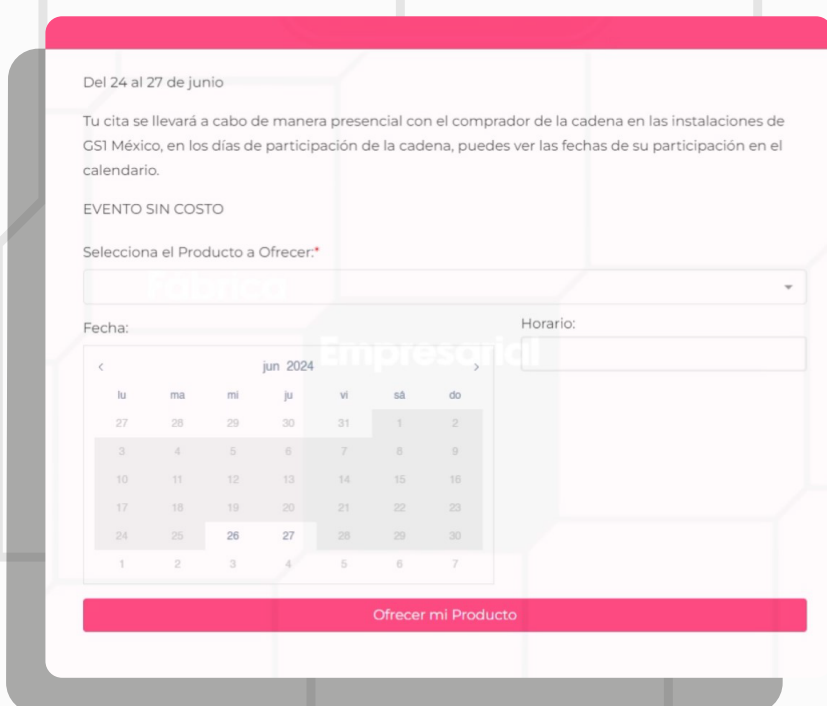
Del 24 al 27 de junio

Tu cita se llevará a cabo de manera presencial con el comprador de la cadena en las instalaciones de GS1 México, en los días de participación de la cadena, puedes ver las fechas de su participación en el calendario.

EVENTO SIN COSTO

Selecciona el Producto a Ofrecer:*

Fábrica

Empresarial

Fecha:

Horario:

‹ jun 2024 ›

| lu | ma | mi | ju | vi | sá | do |
|---|---|---|---|---|---|---|
| 27 | 28 | 29 | 30 | 31 | 1 | 2 |
| 3 | 4 | 5 | 6 | 7 | 8 | 9 |
| 10 | 11 | 12 | 13 | 14 | 15 | 16 |
| 17 | 18 | 19 | 20 | 21 | 22 | 23 |
| 24 | 25 | 26 | 27 | 28 | 29 | 30 |
| 1 | 2 | 3 | 4 | 5 | 6 | 7 |

Ofrecer mi Producto